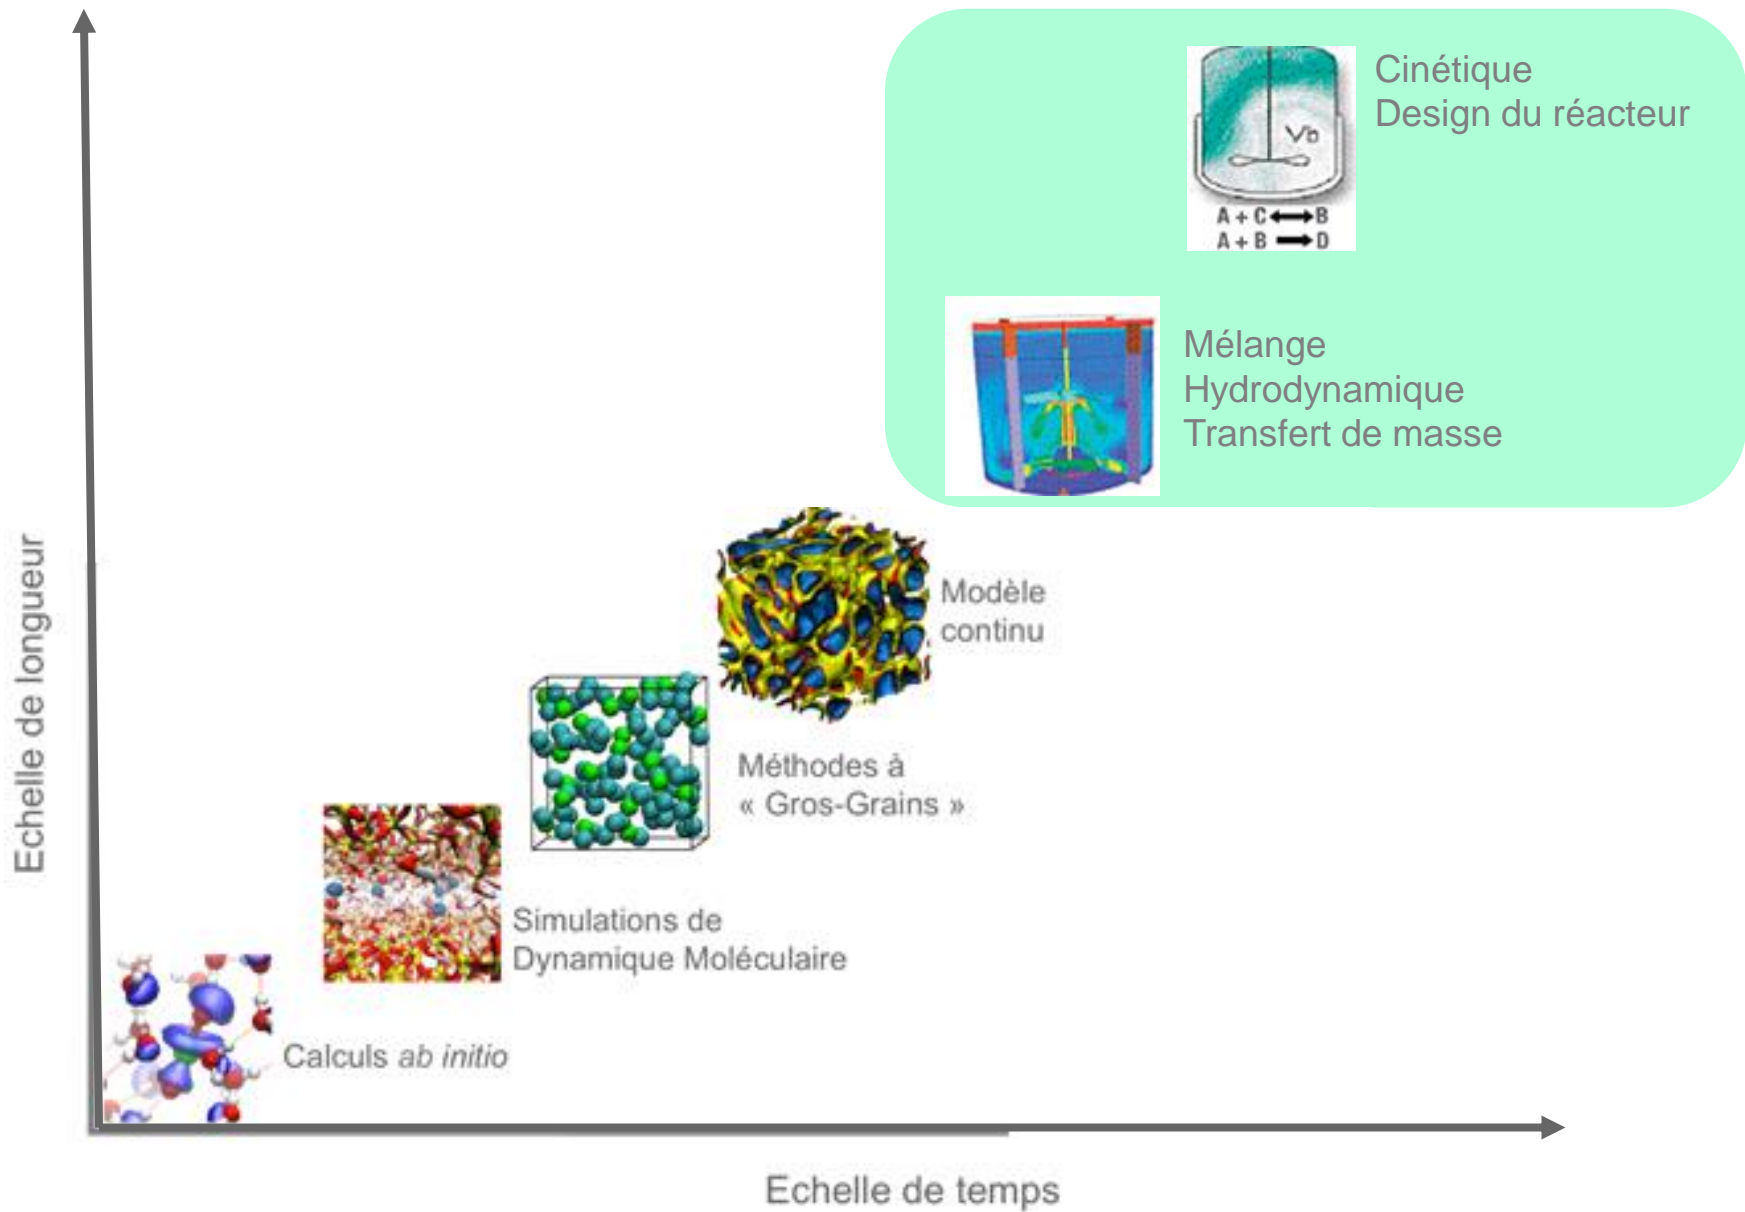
Cinétique
Design du réacteur

Vo

A + C ⟷ B
A + B ⟶ D

Mélange
Hydrodynamique
Transfert de masse

Modèle continu

Méthodes à « Gros-Grains »

Simulations de Dynamique Moléculaire

Calculs *ab initio*

Echelle de longueur

Echelle de temps